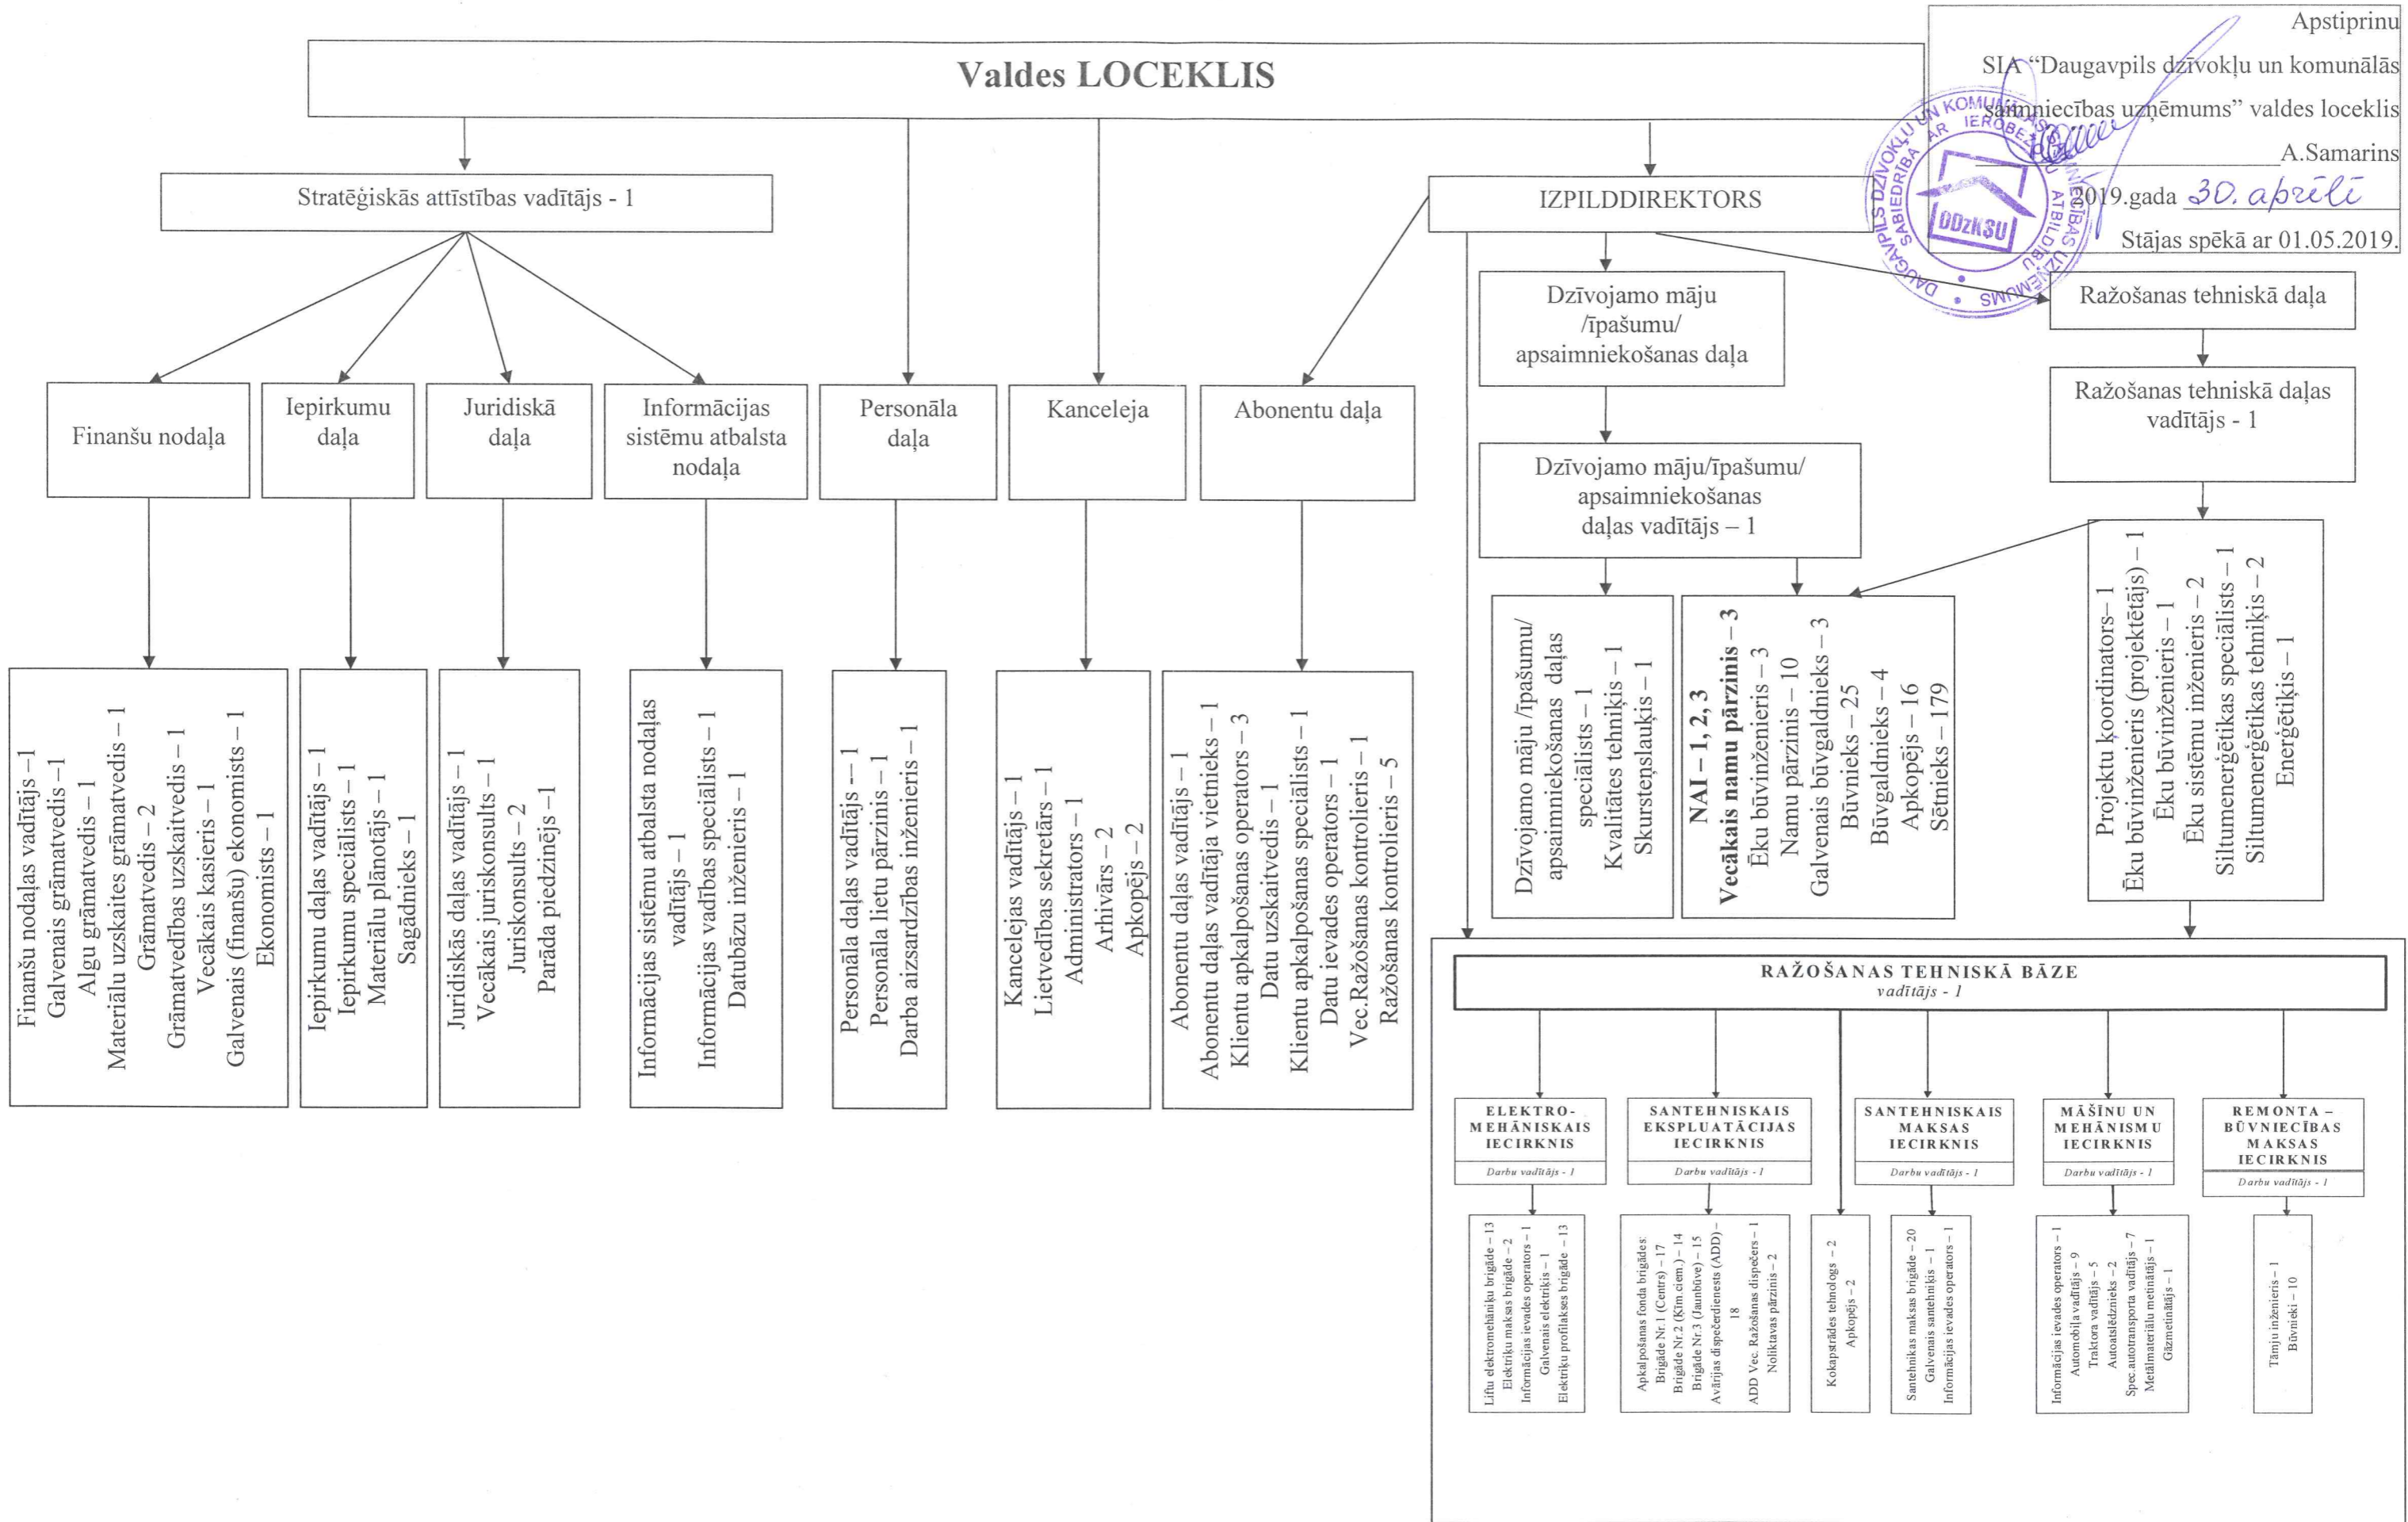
Apstiprinu
SIA "Daugavpils dzīvokļu un komunālās saimniecības uzņēmums" valdes loceklis
A.Samarins
2019.gada 30. aprīlī
Stājas spēkā ar 01.05.2019.

DAUGAVPILS DZĪVOKĻU UN KOMUNĀLĀS SAIMNIECĪBAS UZŅĒMUMS SABIEDRĪBA AR IEROBEŽOTU ATBILDĪBU DDzKSU

Valdes LOCEKLIS

Stratēģiskās attīstības vadītājs - 1

IZPILDDIREKTORS

Dzīvojamo māju /īpašumu/ apsaimniekošanas daļa

Ražošanas tehniskā daļa

Finanšu nodaļa

Iepirkumu daļa

Juridiskā daļa

Informācijas sistēmu atbalsta nodaļa

Personāla daļa

Kanceleja

Abonentu daļa

Dzīvojamo māju/īpašumu/ apsaimniekošanas daļas vadītājs – 1

Ražošanas tehniskā daļas vadītājs - 1

Finanšu nodaļas vadītājs –1
Galvenais grāmatvedis –1
Algu grāmatvedis – 1
Materiālu uzskaites grāmatvedis – 1
Grāmatvedis – 2
Grāmatvedības uzskaitvedis – 1
Vecākais kasieris – 1
Galvenais (finanšu) ekonomists – 1
Ekonomists – 1

Iepirkumu daļas vadītājs – 1
Iepirkumu speciālists – 1
Materiālu plānotājs – 1
Sagādnieks – 1

Juridiskās daļas vadītājs – 1
Vecākais juriskonsults – 1
Juriskonsults – 2
Parāda piedzinējs –1

Informācijas sistēmu atbalsta nodaļas vadītājs – 1
Informācijas vadības speciālists – 1
Datubāzu inženieris – 1

Personāla daļas vadītājs – 1
Personāla lietu pārzinis – 1
Darba aizsardzības inženieris – 1

Kancelejas vadītājs – 1
Lietvedības sekretārs – 1
Administrators – 1
Arhivārs – 2
Apkopējs – 2

Abonentu daļas vadītājs – 1
Abonentu daļas vadītāja vietnieks – 1
Klientu apkalpošanas operators – 3
Datu uzskaitvedis – 1
Klientu apkalpošanas speciālists – 1
Datu ievades operators – 1
Vec.Ražošanas kontrolieris – 1
Ražošanas kontrolieris – 5

Dzīvojamo māju /īpašumu/ apsaimniekošanas daļas speciālists – 1
Kvalitātes tehniķis – 1
Skursteņslaucīs – 1

NAI – 1, 2, 3
Vecākais namu pārzinis – 3
Ēku būvinženieris – 3
Namu pārzinis – 10
Galvenais būvgaldnieks – 3
Būvnieks – 25
Būvgaldnieks – 4
Apkopējs – 16
Sētnieks – 179

Projektu koordinators– 1
Ēku būvinženieris (projektētājs) – 1
Ēku būvinženieris – 1
Ēku sistēmu inženieris – 2
Siltumenerģētikas speciālists – 1
Siltumenerģētikas tehniķis – 2
Enerģētiķis – 1

RAŽOŠANAS TEHNISKĀ BĀZE
vadītājs - 1

ELEKTRO-MEHĀNISKAIS IECIRKNIS
Darbu vadītājs - 1

SANTEHNISKAIS EKSPLUATĀCIJAS IECIRKNIS
Darbu vadītājs - 1

SANTEHNISKAIS MAKSAS IECIRKNIS
Darbu vadītājs - 1

MĀŠĪNU UN MEHĀNISMU IECIRKNIS
Darbu vadītājs - 1

REMONTA – BŪVNIECĪBAS MAKSAS IECIRKNIS
Darbu vadītājs - 1

Liftu elektromehāniķu brigāde – 13
Elektriķu maksas brigāde – 2
Informācijas ievades operators – 1
Galvenais elektriķis – 1
Elektriķu profilakses brigāde – 13

Apkalpošanas fonda brigādes:
Brigāde Nr.1 (Centrs) – 17
Brigāde Nr.2 (Ķīm.ciem.) – 14
Brigāde Nr.3 (Jaunbūve) – 15
Avārijas dispečerdienests (ADD) – 18
ADD Vec. Ražošanas dispečers – 1
Noliktavas pārzinis – 2

Kokapstrādes tehnologs – 2
Apkopējs – 2

Santehnikas maksas brigāde – 20
Galvenais santehniķis – 1
Informācijas ievades operators – 1

Informācijas ievades operators – 1
Automobiļa vadītājs – 9
Traktora vadītājs – 5
Autoatslēdznieks – 2
Spec.autotransporta vadītājs – 7
Metālmateriālu metinātājs – 1
Gāzmetinātājs – 1

Tāmju inženieris – 1
Būvnieki – 10